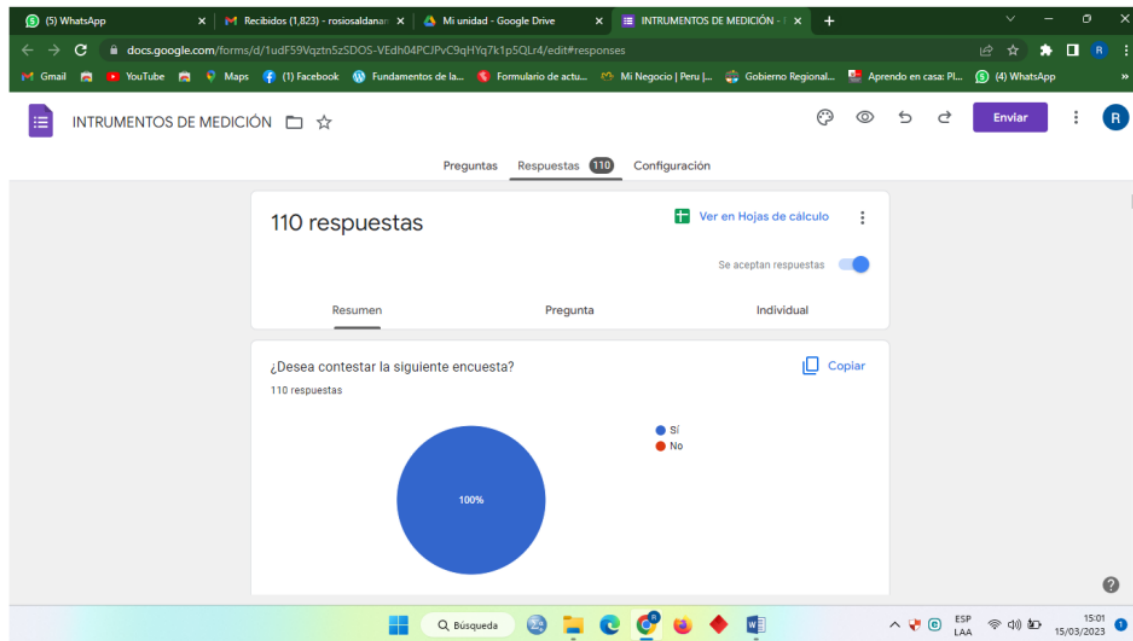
(5) WhatsApp
Recibidos (1,823) - rosiosaldanan
Mi unidad - Google Drive
INTRUMENTOS DE MEDICIÓN -
docs.google.com/forms/d/1udF59Vqztn5zSDOS-VEdh04PCJPvC9qHYq7k1p5QLr4/edit#responses
Gmail
YouTube
Maps
(1) Facebook
Fundamentos de la...
Formulario de actu...
Mi Negocio | Peru |...
Gobierno Regional...
Aprendo en casa: Pl...
(4) WhatsApp
INTRUMENTOS DE MEDICIÓN
Enviar
R
Preguntas
Respuestas 110
Configuración

110 respuestas
Ver en Hojas de cálculo
Se aceptan respuestas
Resumen
Pregunta
Individual

¿Desea contestar la siguiente encuesta?
Copiar
110 respuestas
Sí
No
100%

Búsqueda
ESP
LAA
15:01
15/03/2023
1